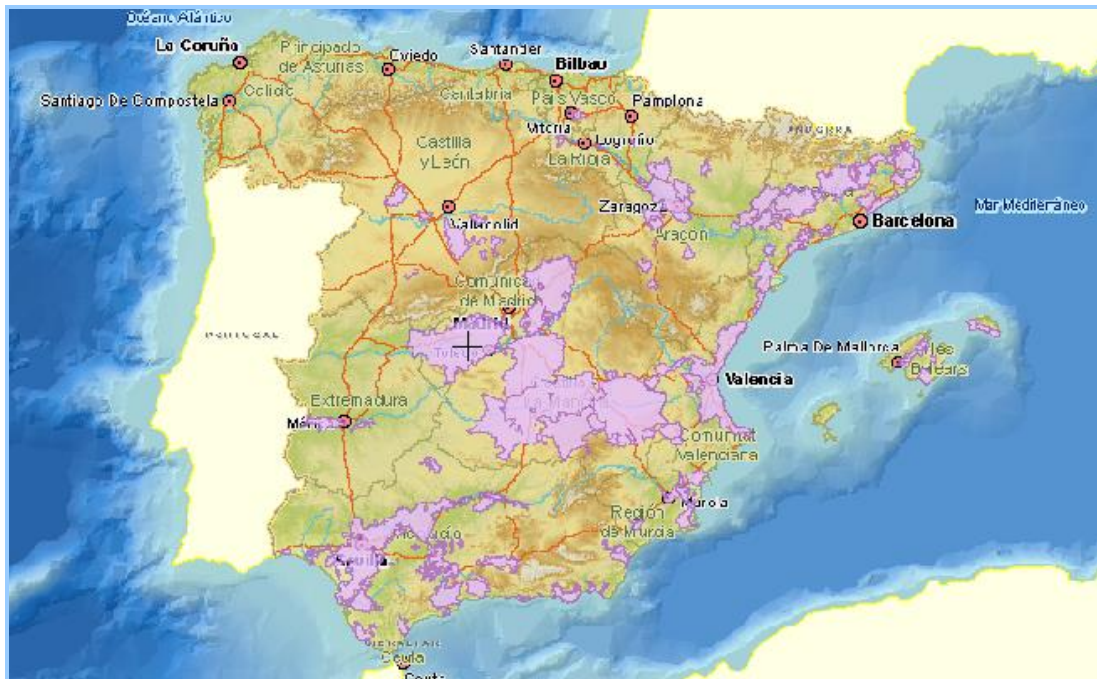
Océano Atlántico
La Coruña
Principado de Asturias
Oviedo
Santander
Bilbao
Santiago De Compostela
Galicia
Cantabria
País Vasco
Pamplona
Vitoria
Logroño
Castilla y León
La Rioja
FRANCIA
Valladolid
Zaragoza
Aragón
Barcelona
Mar Mediterráneo
Comunidad de Madrid
Madrid
PORTUGAL
Toledo
Palma De Mallorca
Illes Balears
Castilla-La Mancha
Valencia
Extremadura
Mérida
Comunidad Valenciana
Murcia
Región de Murcia
Andalucía
Sevilla
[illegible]
Ceuta
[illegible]